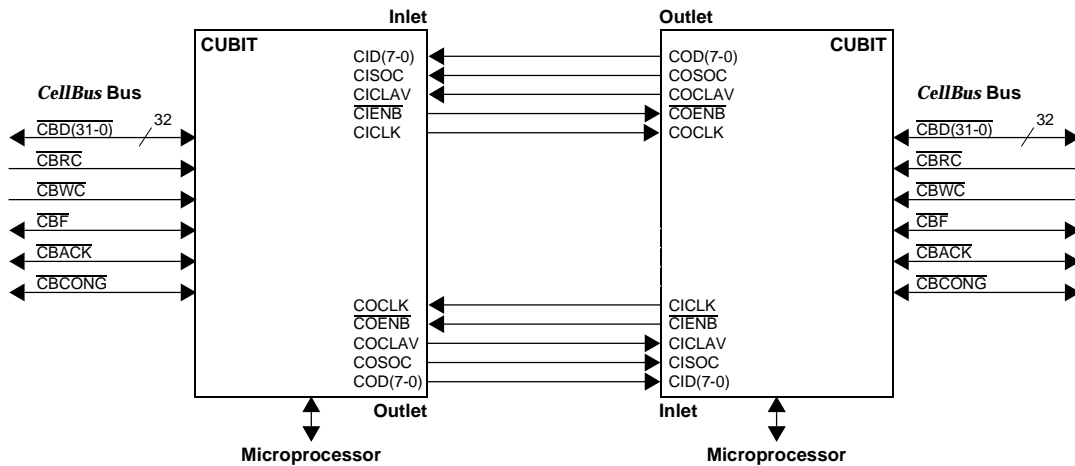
Inlet
Outlet
CUBIT
CUBIT
CID(7-0)
CISOC
CICLAV
$\overline{CIENB}$
CICLK
COD(7-0)
COSOC
COCLAV
$\overline{COENB}$
COCLK
CellBus Bus
$\overline{CBD(31-0)}$
32
$\overline{CBRC}$
$\overline{CBWC}$
$\overline{CBF}$
$\overline{CBACK}$
$\overline{CBCONG}$
CellBus Bus
$\overline{CBD(31-0)}$
32
$\overline{CBRC}$
$\overline{CBWC}$
$\overline{CBF}$
$\overline{CBACK}$
$\overline{CBCONG}$
$\overline{COCLK}$
$\overline{COENB}$
COCLAV
COSOC
COD(7-0)
CICLK
$\overline{CIENB}$
CICLAV
CISOC
CID(7-0)
Outlet
Inlet
Microprocessor
Microprocessor